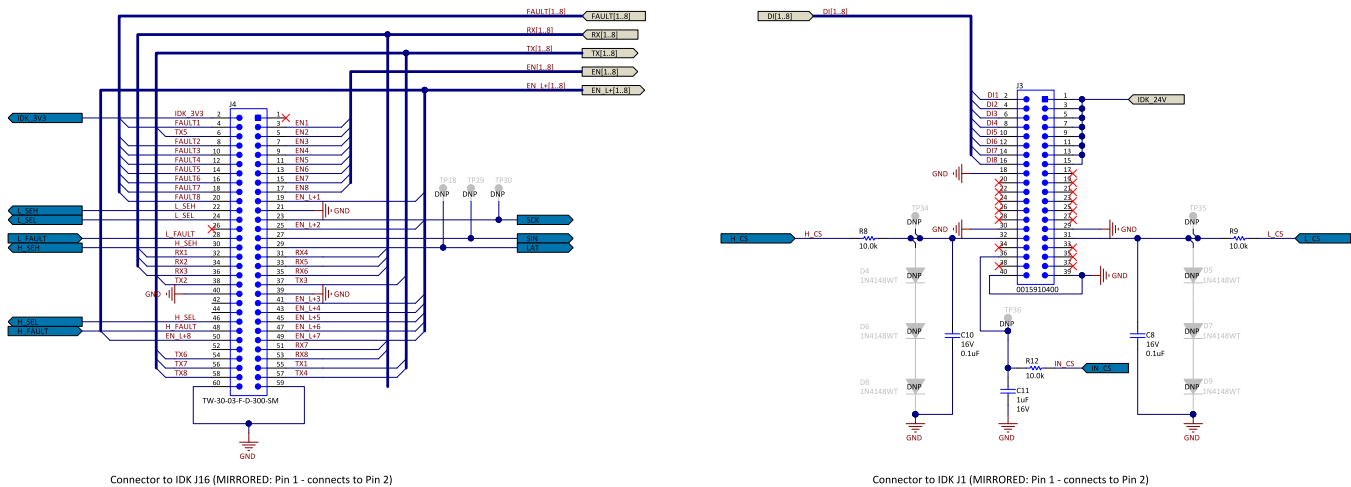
FAULT[1..8] FAULT[1..8]
RX[1..8] RX[1..8]
TX[1..8] TX[1..8]
EN[1..8] EN[1..8]
EN_L+[1..8] EN_L+[1..8]

IDK_3V3
J4
IDK_3V3 2 1
FAULT1 4 3 EN1
TX5 6 5 EN2
FAULT2 8 7 EN3
FAULT3 10 9 EN4
FAULT4 12 11 EN5
FAULT5 14 13 EN6
FAULT6 16 15 EN7
FAULT7 18 17 EN8
FAULT8 20 19 EN_L+1
L_SEH 22 21
L_SEL 24 23
26 25 EN_L+2
L_FAULT 28 27
H_SEH 30 29
RX1 32 31 RX4
RX2 34 33 RX5
RX3 36 35 RX6
TX2 38 37 TX3
40 39
42 41 EN_L+3
44 43 EN_L+4
H_SEL 46 45 EN_L+5
H_FAULT 48 47 EN_L+6
EN_L+8 50 49 EN_L+7
52 51 RX7
TX6 54 53 RX8
TX7 56 55 TX1
TX8 58 57 TX4
60 59
TW-30-03-F-D-300-SM
GND
GND
GND
GND
L_SEH
L_SEL
L_FAULT
H_SEH
H_SEL
H_FAULT
TP18 DNP
TP29 DNP
TP30 DNP
SCK
SIN
LAT

Connector to IDK J16 (MIRRORED: Pin 1 - connects to Pin 2)

DI[1..8] DI[1..8]
J3
DI1 2 1
DI2 4 3
DI3 6 5
DI4 8 7
DI5 10 9
DI6 12 11
DI7 14 13
DI8 16 15
18 17
20 19
22 21
24 23
26 25
28 27
30 29
32 31
34 33
36 35
38 37
40 39
IDK_24V
GND
GND
GND
GND
0015910400
TP34 DNP
TP35 DNP
H_CS
H_CS
R8 10.0k
R9 10.0k
L_CS
L_CS
D4 1N4148WT
D6 1N4148WT
D8 1N4148WT
D5 1N4148WT
D7 1N4148WT
D9 1N4148WT
DNP
DNP
DNP
DNP
DNP
DNP
C10 16V 0.1uF
C8 16V 0.1uF
TP36 DNP
R12 10.0k
IN_CS
IN_CS
C11 1uF 16V
GND
GND
GND
GND

Connector to IDK J1 (MIRRORED: Pin 1 - connects to Pin 2)